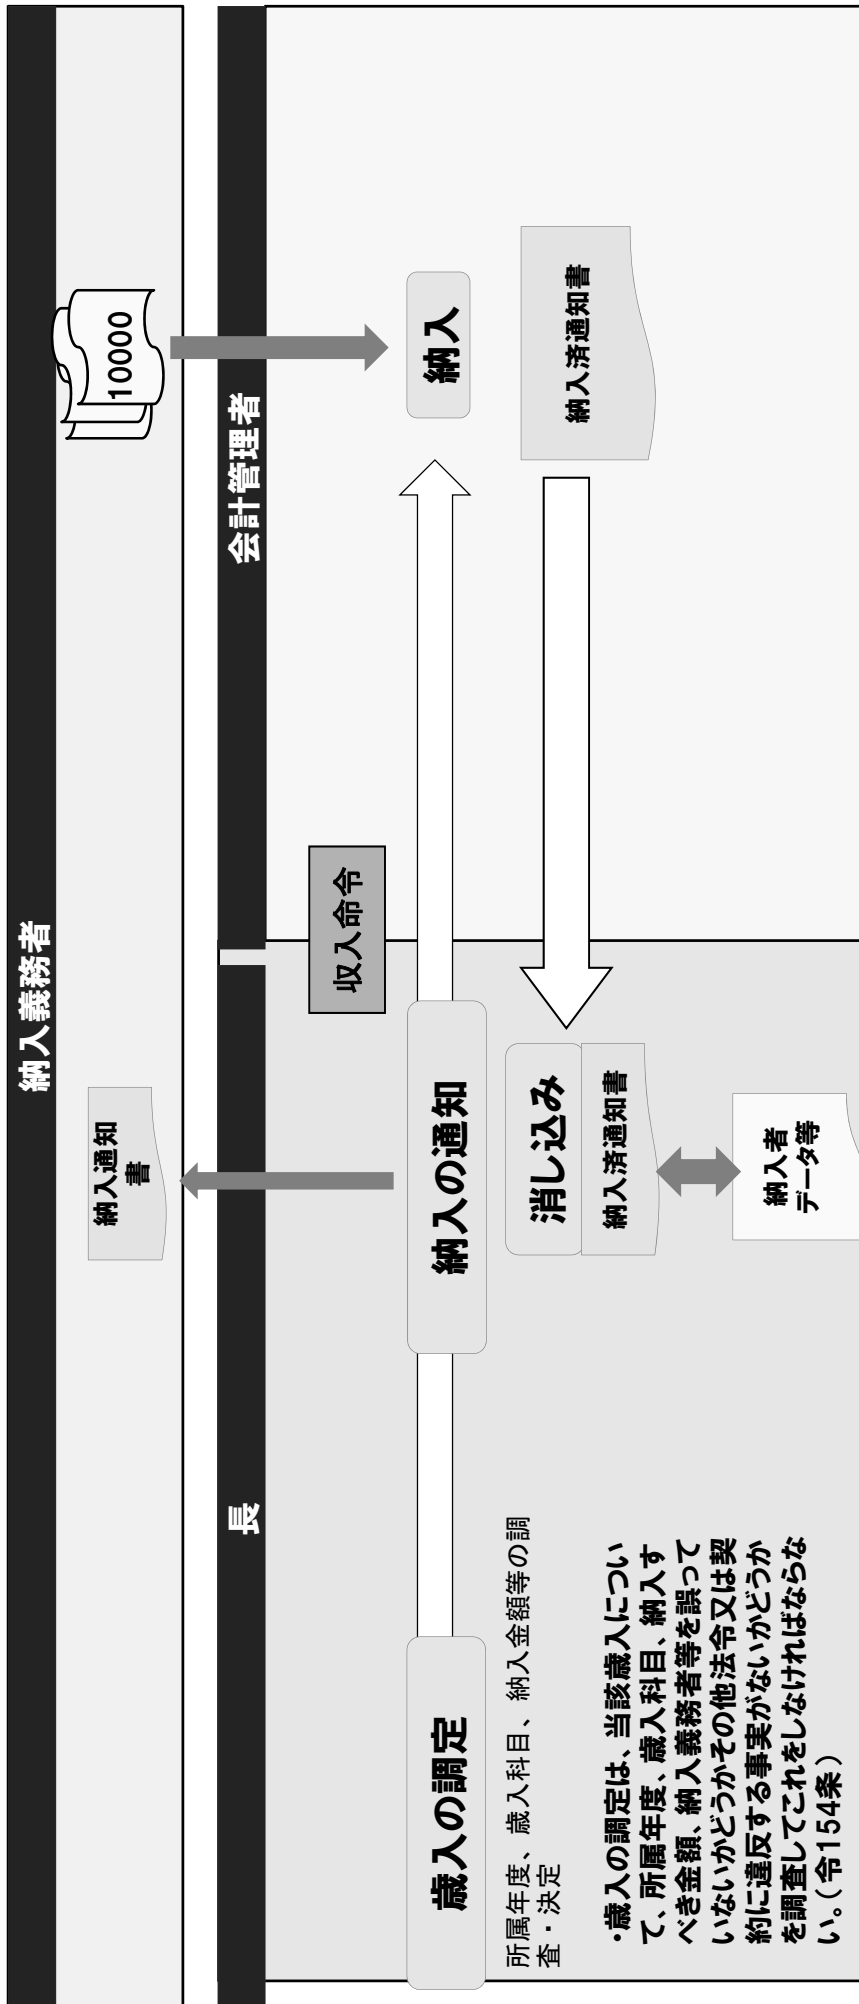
納入義務者

納入通知書

10000

会計管理者

長

歳入の調定

所属年度、歳入科目、納入金額等の調査・決定

・歳入の調定は、当該歳入について、所属年度、歳入科目、納入すべき金額、納入義務者等を誤っていないかどうかその他法令又は契約に違反する事実がないかどうかを調査してこれをしなければならない。（令154条）

納入の通知

収入命令

納入

納入済通知書

消し込み

納入済通知書

納入者データ等